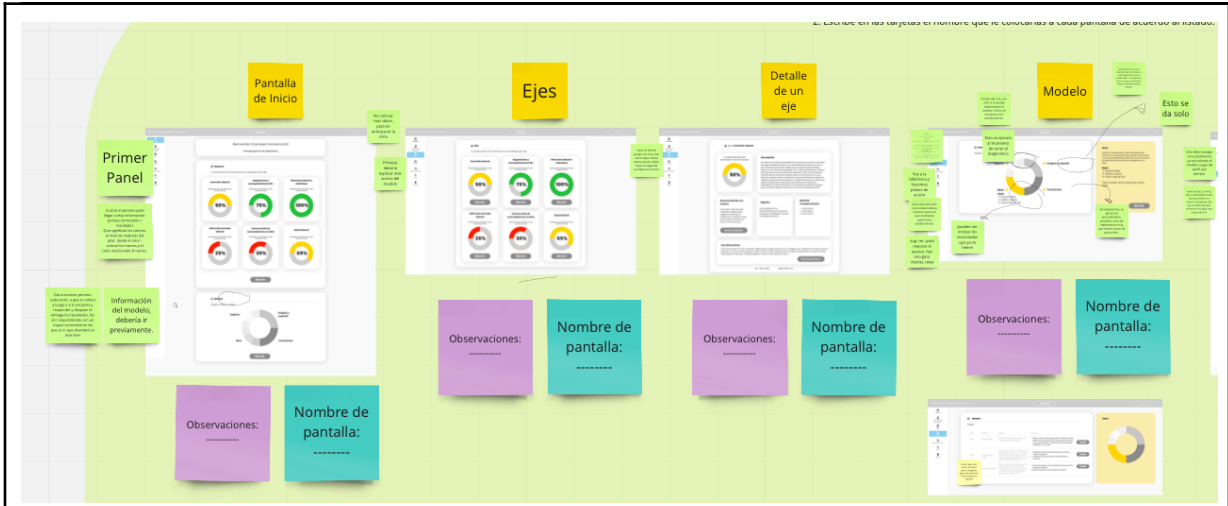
2. Escribe en las tarjetas el nombre que le colocarías a cada pantalla de acuerdo al listado.

Pantalla de Inicio

Primer Panel

Información del modelo, debería ir previamente.

Observaciones:
---------

Nombre de pantalla:
--------

Ejes

Observaciones:
---------

Nombre de pantalla:
--------

Detalle de un eje

Observaciones:
---------

Nombre de pantalla:
--------

Modelo

Esto se da solo

Observaciones:
---------

Nombre de pantalla:
--------

Bienvenido (mensaje motivacional)

90%
70%
100%
25%
30%
60%